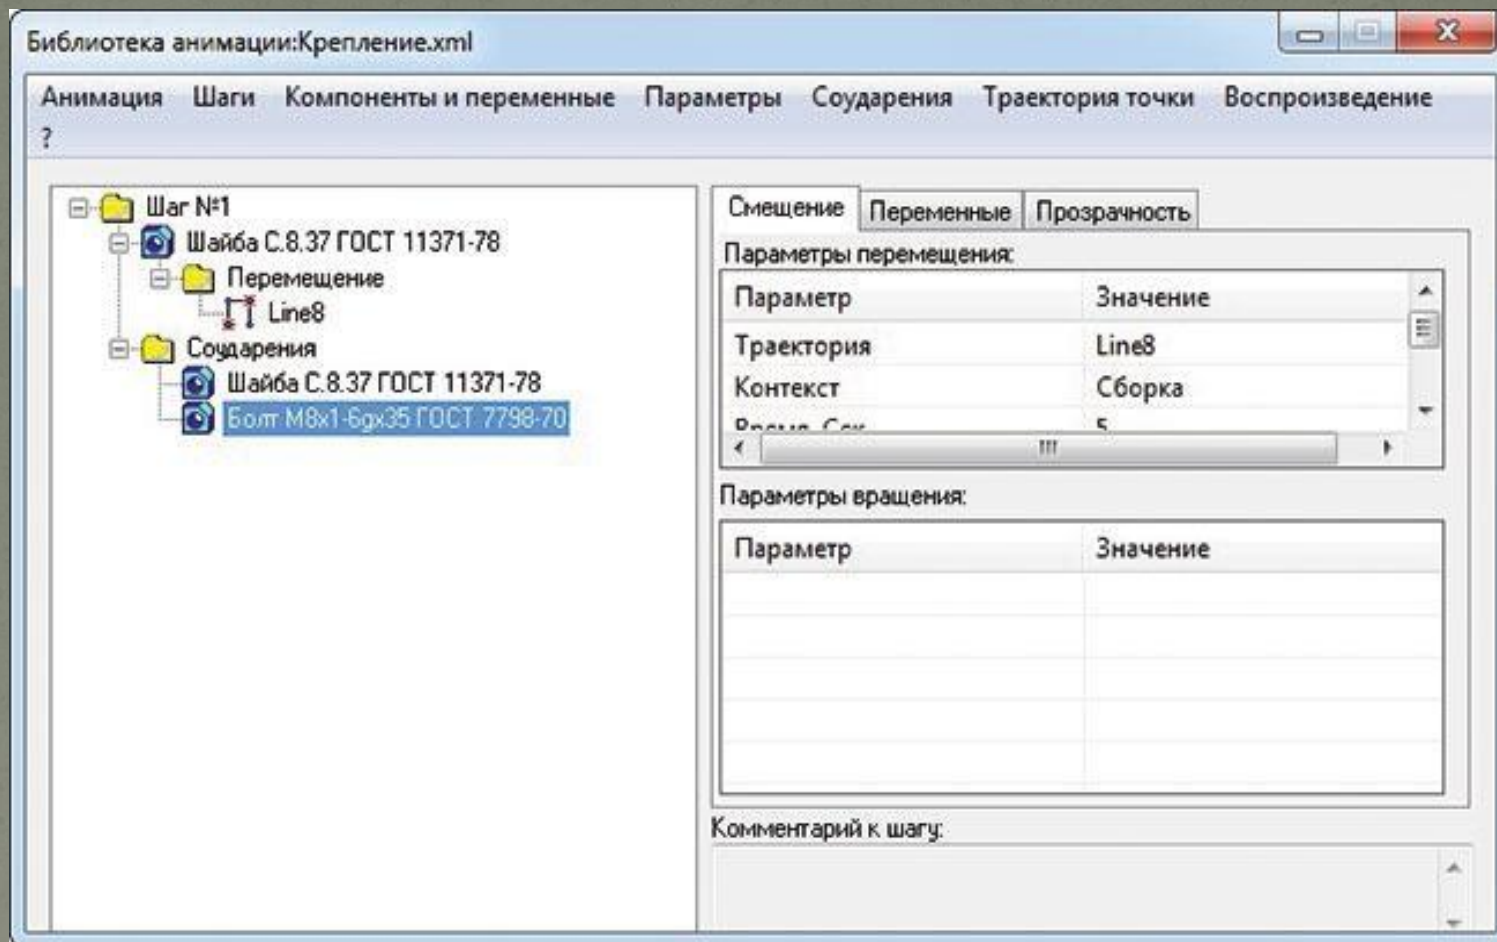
Библиотека анимации:Крепление.xml

Анимация Шаги Компоненты и переменные Параметры Соударения Траектория точки Воспроизведение ?

Шаг №1
Шайба C.8.37 ГОСТ 11371-78
Перемещение
Line8
Соударения
Шайба C.8.37 ГОСТ 11371-78
Болт M8x1-6gx35 ГОСТ 7798-70

Смещение Переменные Прозрачность

Параметры перемещения:

| Параметр | Значение |
|---|---|
| Траектория | Line8 |
| Контекст | Сборка |
| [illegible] | 5 |

Параметры вращения:

| Параметр | Значение |
|---|---|

Комментарий к шагу: